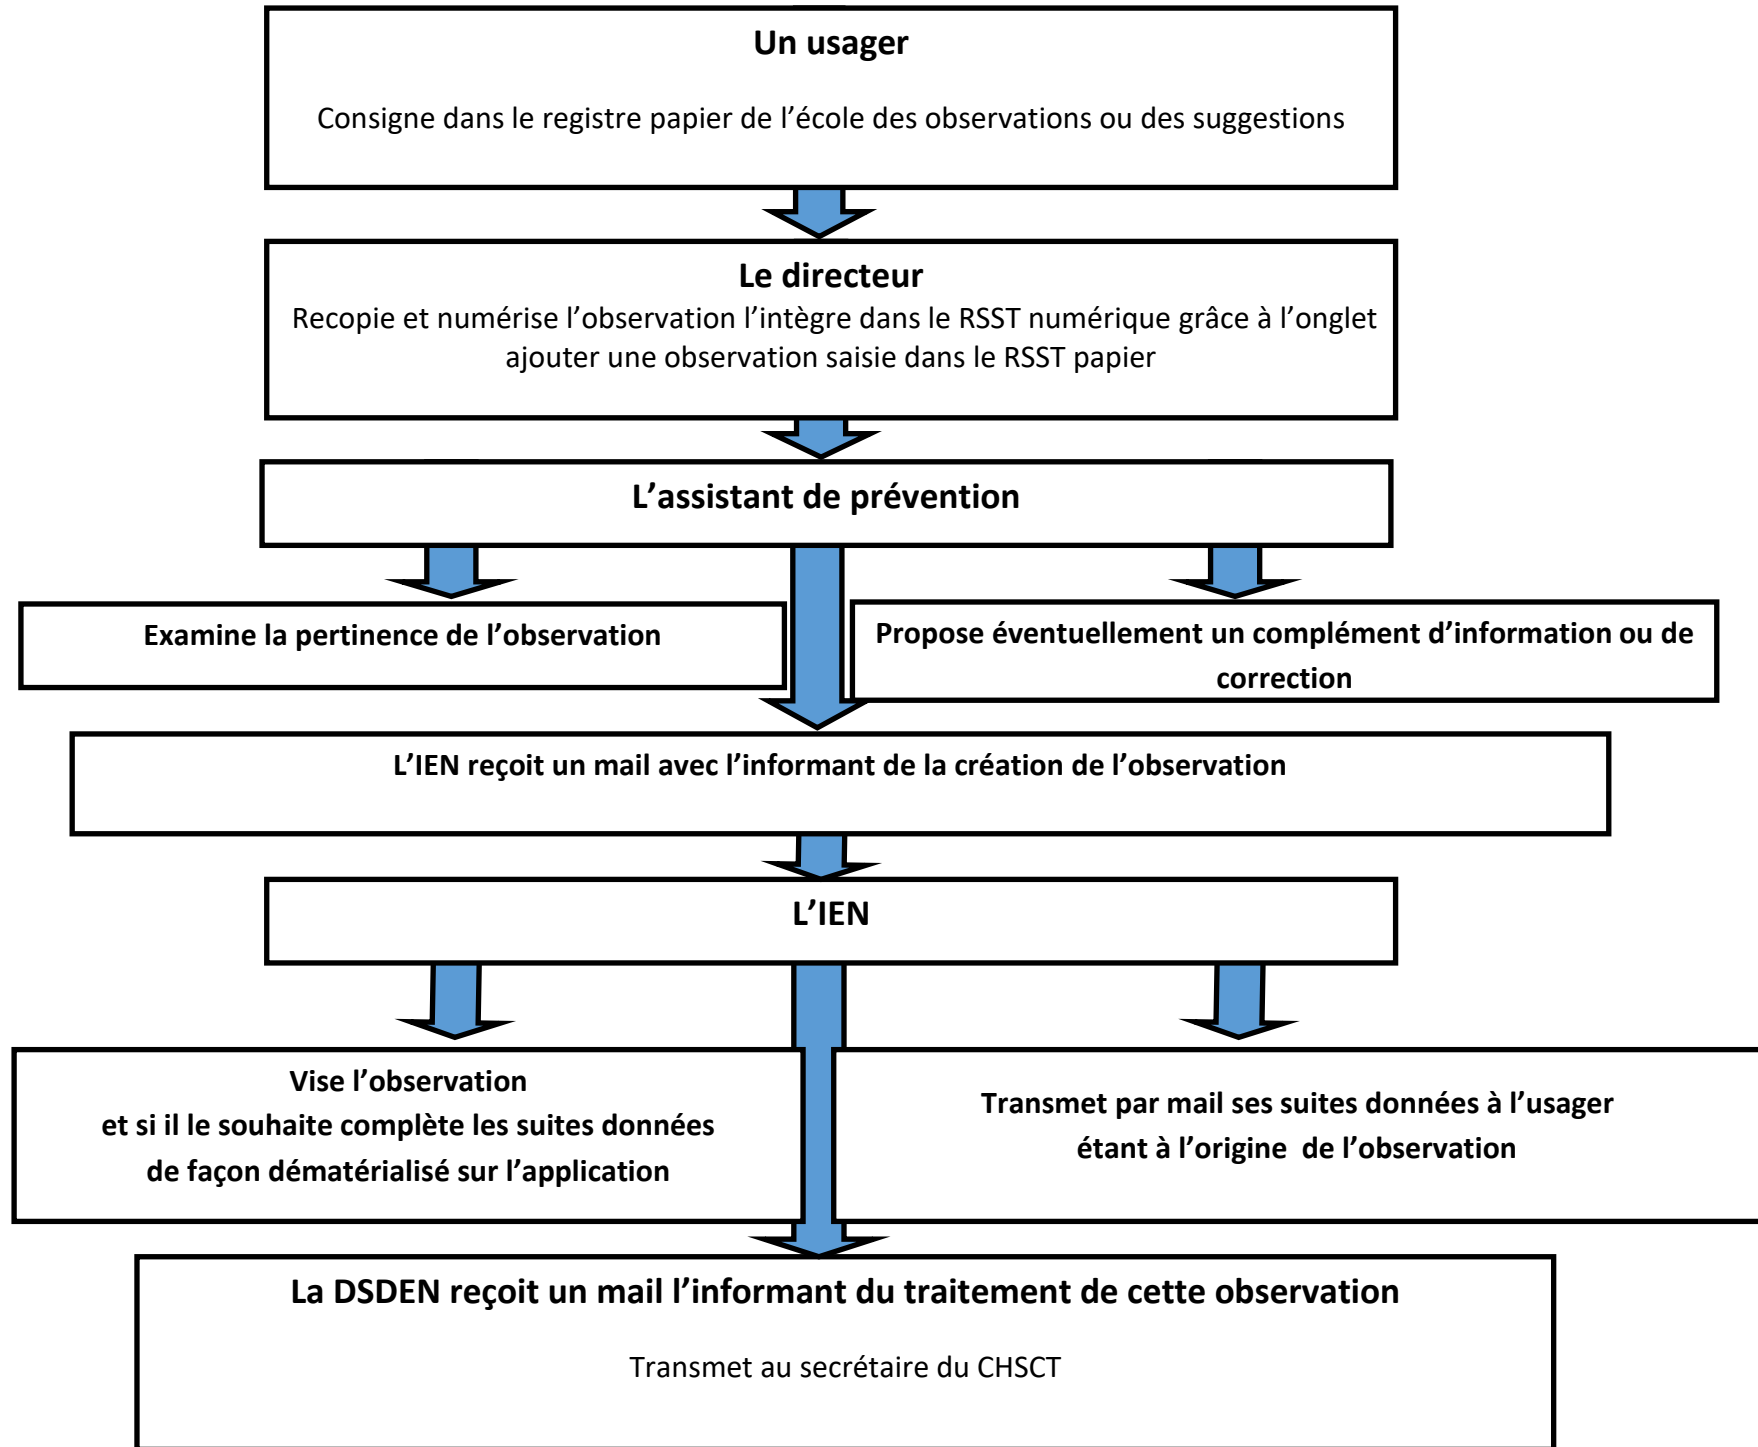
Un usager

Consigne dans le registre papier de l’école des observations ou des suggestions

Le directeur
Recopie et numérise l’observation l’intègre dans le RSST numérique grâce à l’onglet ajouter une observation saisie dans le RSST papier

L’assistant de prévention

Examine la pertinence de l’observation

Propose éventuellement un complément d’information ou de correction

L’IEN reçoit un mail avec l’informant de la création de l’observation

L’IEN

Vise l’observation
et si il le souhaite complète les suites données de façon dématérialisé sur l’application

Transmet par mail ses suites données à l’usager étant à l’origine de l’observation

La DSDEN reçoit un mail l’informant du traitement de cette observation

Transmet au secrétaire du CHSCT